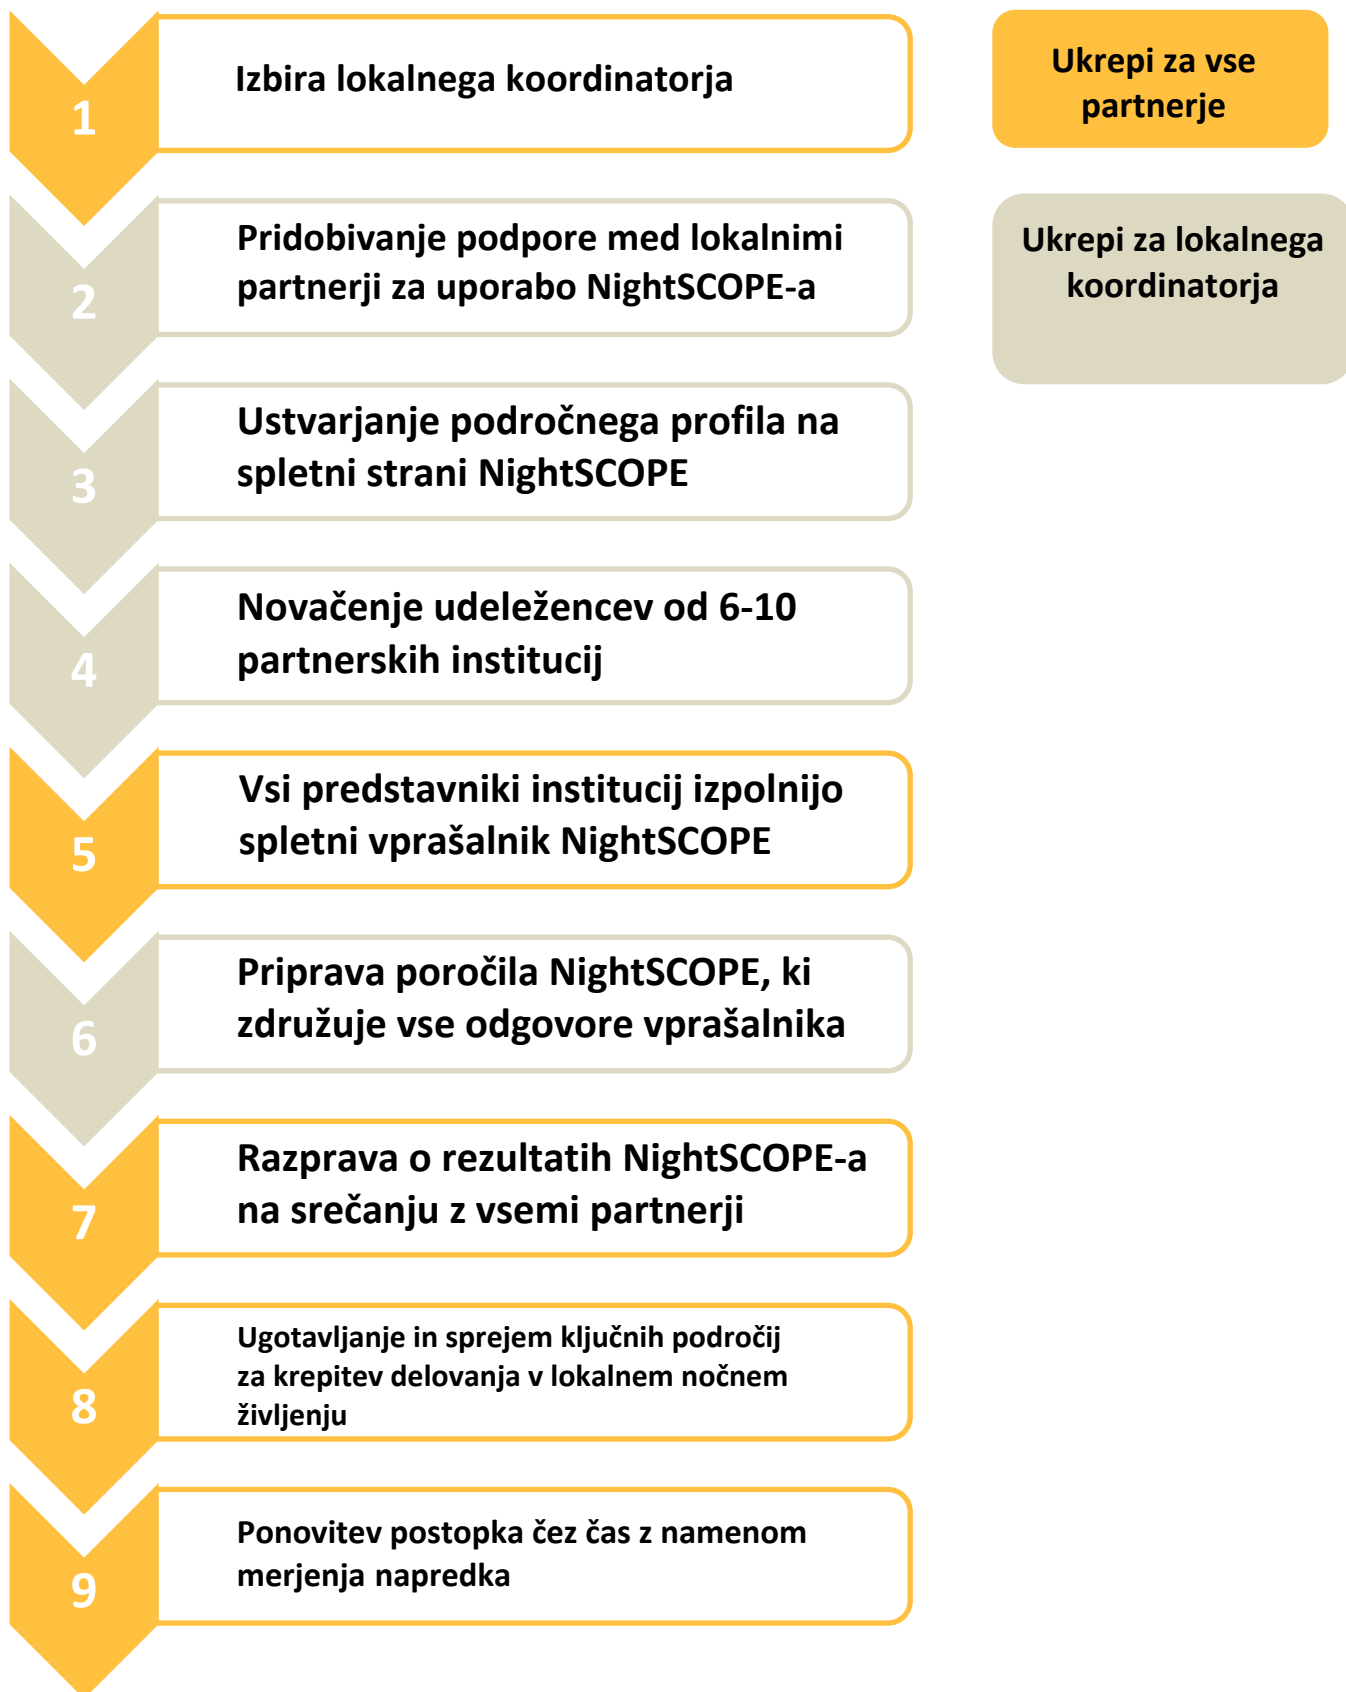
1

Izbira lokalnega koordinatorja

2

Pridobivanje podpore med lokalnimi partnerji za uporabo NightSCOPE-a

3

Ustvarjanje področnega profila na spletni strani NightSCOPE

4

Novačenje udeležencev od 6-10 partnerskih institucij

5

Vsi predstavniki institucij izpolnijo spletni vprašalnik NightSCOPE

6

Priprava poročila NightSCOPE, ki združuje vse odgovore vprašalnika

7

Razprava o rezultatih NightSCOPE-a na srečanju z vsemi partnerji

8

Ugotavljanje in sprejem ključnih področij za krepitev delovanja v lokalnem nočnem življenju

9

Ponovitev postopka čez čas z namenom merjenja napredka

Ukrepi za vse partnerje

Ukrepi za lokalnega koordinatorja